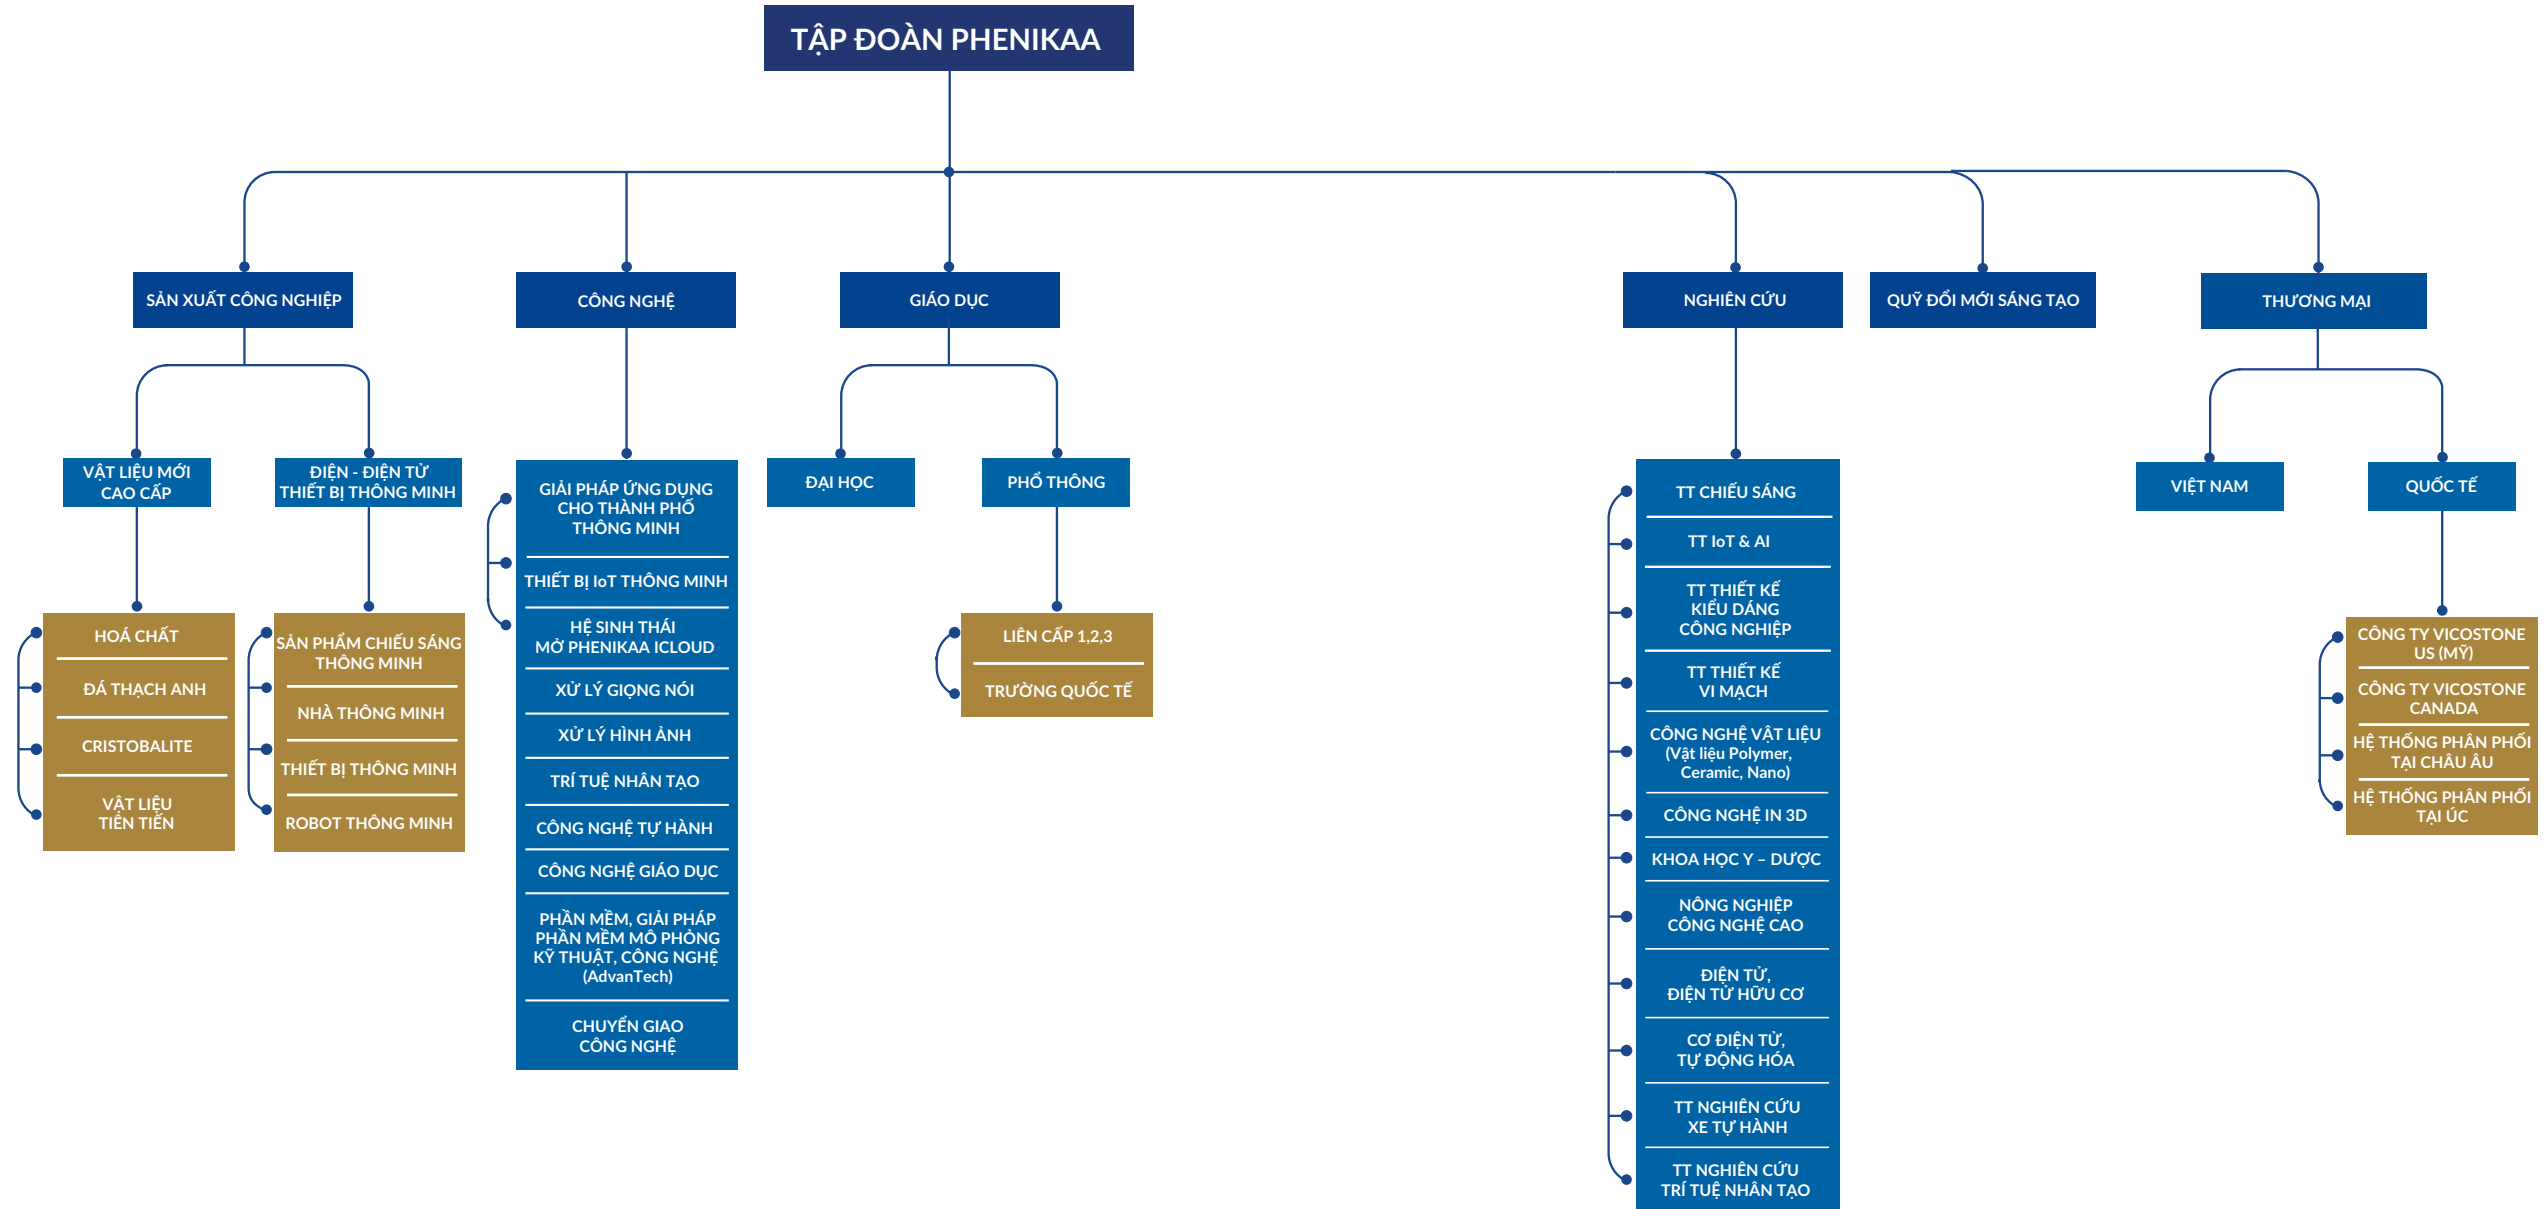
TẬP ĐOÀN PHENIKAA

SẢN XUẤT CÔNG NGHIỆP

VẬT LIỆU MỚI CAO CẤP

HOÁ CHẤT
ĐÁ THẠCH ANH
CRISTOBALITE
VẬT LIỆU TIÊN TIẾN

ĐIỆN - ĐIỆN TỬ THIẾT BỊ THÔNG MINH

SẢN PHẨM CHIẾU SÁNG THÔNG MINH
NHÀ THÔNG MINH
THIẾT BỊ THÔNG MINH
ROBOT THÔNG MINH

CÔNG NGHỆ

GIẢI PHÁP ỨNG DỤNG CHO THÀNH PHỐ THÔNG MINH
THIẾT BỊ IoT THÔNG MINH
HỆ SINH THÁI MỞ PHENIKAA ICLOUD
XỬ LÝ GIỌNG NÓI
XỬ LÝ HÌNH ẢNH
TRÍ TUỆ NHÂN TẠO
CÔNG NGHỆ TỰ HÀNH
CÔNG NGHỆ GIÁO DỤC
PHẦN MỀM, GIẢI PHÁP PHẦN MỀM MÔ PHỎNG KỸ THUẬT, CÔNG NGHỆ (AdvanTech)
CHUYỂN GIAO CÔNG NGHỆ

GIÁO DỤC

ĐẠI HỌC

PHỔ THÔNG

LIÊN CẤP 1,2,3
TRƯỜNG QUỐC TẾ

NGHIÊN CỨU

TT CHIẾU SÁNG
TT IoT & AI
TT THIẾT KẾ KIỂU DÁNG CÔNG NGHIỆP
TT THIẾT KẾ VI MẠCH
CÔNG NGHỆ VẬT LIỆU (Vật liệu Polymer, Ceramic, Nano)
CÔNG NGHỆ IN 3D
KHOA HỌC Y - DƯỢC
NÔNG NGHIỆP CÔNG NGHỆ CAO
ĐIỆN TỬ, ĐIỆN TỬ HỮU CƠ
CƠ ĐIỆN TỬ, TỰ ĐỘNG HÓA
TT NGHIÊN CỨU XE TỰ HÀNH
TT NGHIÊN CỨU TRÍ TUỆ NHÂN TẠO

QUỸ ĐỔI MỚI SÁNG TẠO

THƯƠNG MẠI

VIỆT NAM

QUỐC TẾ

CÔNG TY VICOSTONE US (MỸ)
CÔNG TY VICOSTONE CANADA
HỆ THỐNG PHÂN PHỐI TẠI CHÂU ÂU
HỆ THỐNG PHÂN PHỐI TẠI ÚC